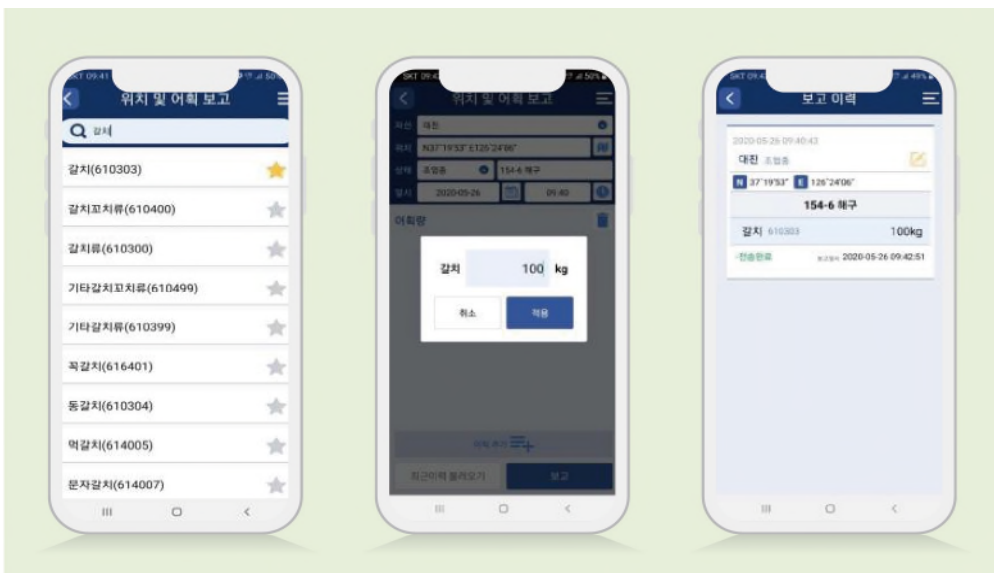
SKT 09:41

위치 및 어획 보고

갈치

갈치(610303)

갈치꼬치류(610400)

갈치류(610300)

기타갈치꼬치류(610499)

기타갈치류(610399)

꼭갈치(616401)

동갈치(610304)

먹갈치(614005)

문자갈치(614007)

SKT 09:4

위치 및 어획 보고

대찬

N37°19'53" E126°24'06"

조업중

154-6 해구

2020-05-26

09:40

어획량

갈치

100

kg

취소

적용

최근이력 불러오기

보고

SKT 09:4

보고 이력

2020-05-26 09:40:43

대찬 조업중

N 37°19'53" E 126°24'06"

154-6 해구

갈치 610303

100kg

전송완료

2020-05-26 09:42:51